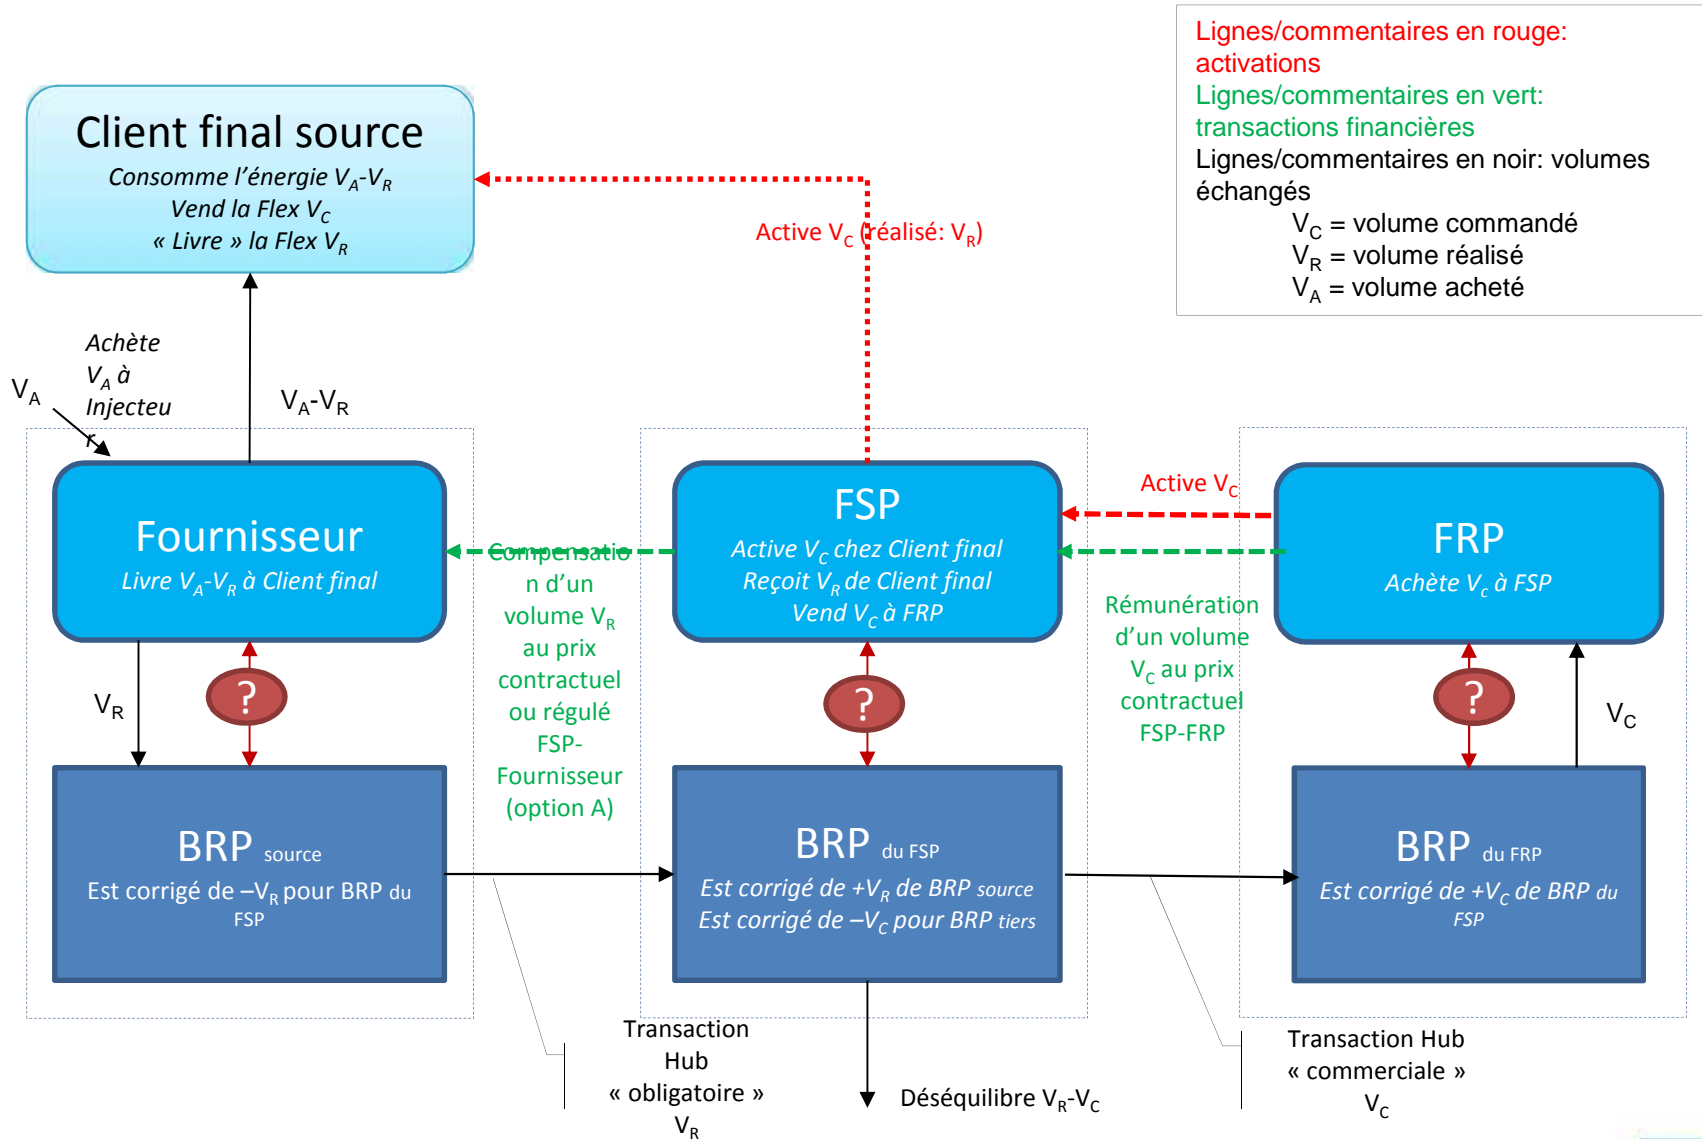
Lignes/commentaires en rouge: activations
Lignes/commentaires en vert: transactions financières
Lignes/commentaires en noir: volumes échangés
$V_C$ = volume commandé
$V_R$ = volume réalisé
$V_A$ = volume acheté

Client final source
Consomme l'énergie $V_A$-$V_R$
Vend la Flex $V_C$
« Livre » la Flex $V_R$

Active $V_C$ (réalisé: $V_R$)

Achète $V_A$ à Injecteur

$V_A$

$V_A$-$V_R$

Fournisseur
Livre $V_A$-$V_R$ à Client final

Compensation d'un volume $V_R$ au prix contractuel ou régulé FSP-Fournisseur (option A)

FSP
Active $V_C$ chez Client final
Reçoit $V_R$ de Client final
Vend $V_C$ à FRP

Active $V_C$

FRP
Achète $V_c$ à FSP

Rémunération d'un volume $V_C$ au prix contractuel FSP-FRP

$V_R$

?

?

?

$V_C$

BRP source
Est corrigé de $-V_R$ pour BRP du FSP

BRP du FSP
Est corrigé de $+V_R$ de BRP source
Est corrigé de $-V_C$ pour BRP tiers

BRP du FRP
Est corrigé de $+V_C$ de BRP du FSP

Transaction Hub « obligatoire » $V_R$

Déséquilibre $V_R$-$V_C$

Transaction Hub « commerciale » $V_C$